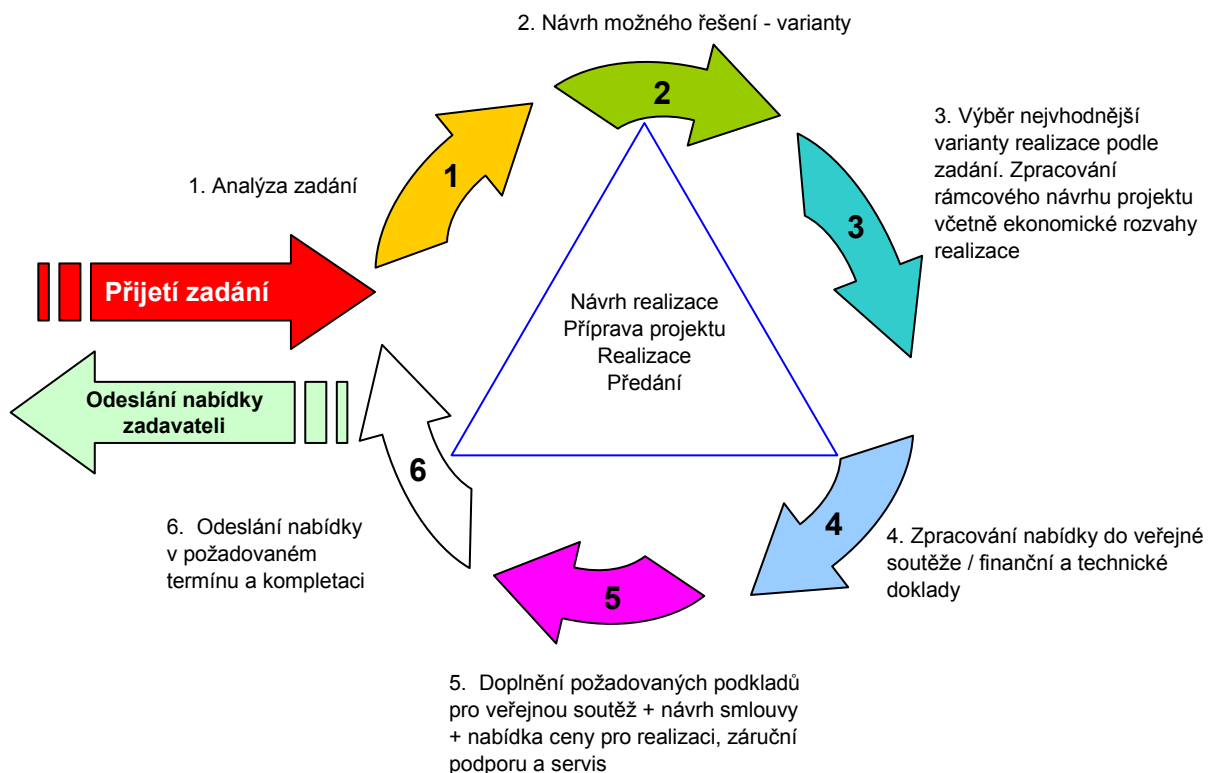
2. Návrh možného řešení - varianty

2

3. Výběr nejvhodnější varianty realizace podle zadání. Zpracování rámcového návrhu projektu včetně ekonomické rozvahy realizace

1. Analýza zadání

1

3

Přijetí zadání

Návrh realizace
Příprava projektu
Realizace
Předání

Odeslání nabídky zadavateli

6

4

6. Odeslání nabídky v požadovaném termínu a kompletaci

4. Zpracování nabídky do veřejné soutěže / finanční a technické doklady

5

5. Doplnění požadovaných podkladů pro veřejnou soutěž + návrh smlouvy + nabídka ceny pro realizaci, záruční podporu a servis